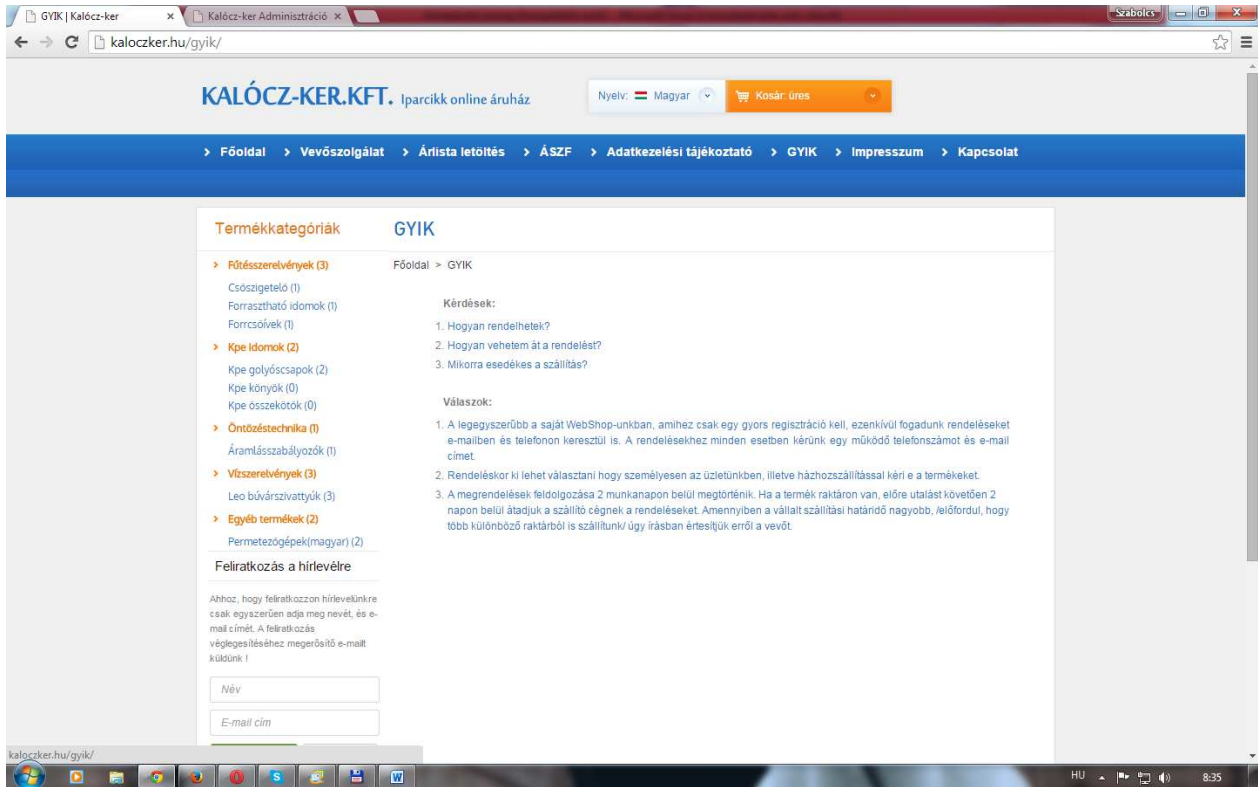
GYIK | Kalócz-ker ×
Kalócz-ker Adminisztráció ×
Szabolcs
kaloczker.hu/gyik/

KALÓCZ-KER.KFT. Iparcikk online áruház
Nyelv: Magyar
Kosár: üres

> Főoldal > Vevőszolgálat > Árlista letöltés > ÁSZF > Adatkezelési tájékoztató > GYIK > Impresszum > Kapcsolat

Termékkategóriák
> Fűtésszerelvények (3)
Csöszigetelő (1)
Forrasztható idomok (1)
Forrcsövek (1)
> Kpe idomok (2)
Kpe golyóscsapok (2)
Kpe könyök (0)
Kpe összekötők (0)
> Öntözéstechnika (1)
Áramlásszabályozók (1)
> Vízszerelvények (3)
Leo búvárszivattyúk (3)
> Egyéb termékek (2)
Permetezőgépek(magyar) (2)

Feliratkozás a hírlevélre
Ahhoz, hogy feliratkozzon hírlevelünkre csak egyszerűen adja meg nevét, és e-mail címét. A feliratkozás véglegesítéséhez megerősítő e-mailt küldünk !
Név
E-mail cím

GYIK
Főoldal > GYIK

Kérdések:
1. Hogyan rendelhetek?
2. Hogyan vehetem át a rendelést?
3. Mikorra esedékes a szállítás?

Válaszok:
1. A legegyszerűbb a saját WebShop-unkban, amihez csak egy gyors regisztráció kell, ezenkívül fogadunk rendeléseket e-mailben és telefonon keresztül is. A rendelésekhez minden esetben kérünk egy működő telefonszámot és e-mail címet.
2. Rendeléskor ki lehet választani hogy személyesen az üzletünkben, illetve házhozszállítással kéri e a termékeket.
3. A megrendelések feldolgozása 2 munkanapon belül megtörténik. Ha a termék raktáron van, előre utalást követően 2 napon belül átadjuk a szállító cégnek a rendeléseket. Amennyiben a vállalt szállítási határidő nagyobb, /előfordul, hogy több különböző raktárból is szállítunk/ úgy írásban értesítjük erről a vevőt.

kaloczker.hu/gyik/
HU 8:35